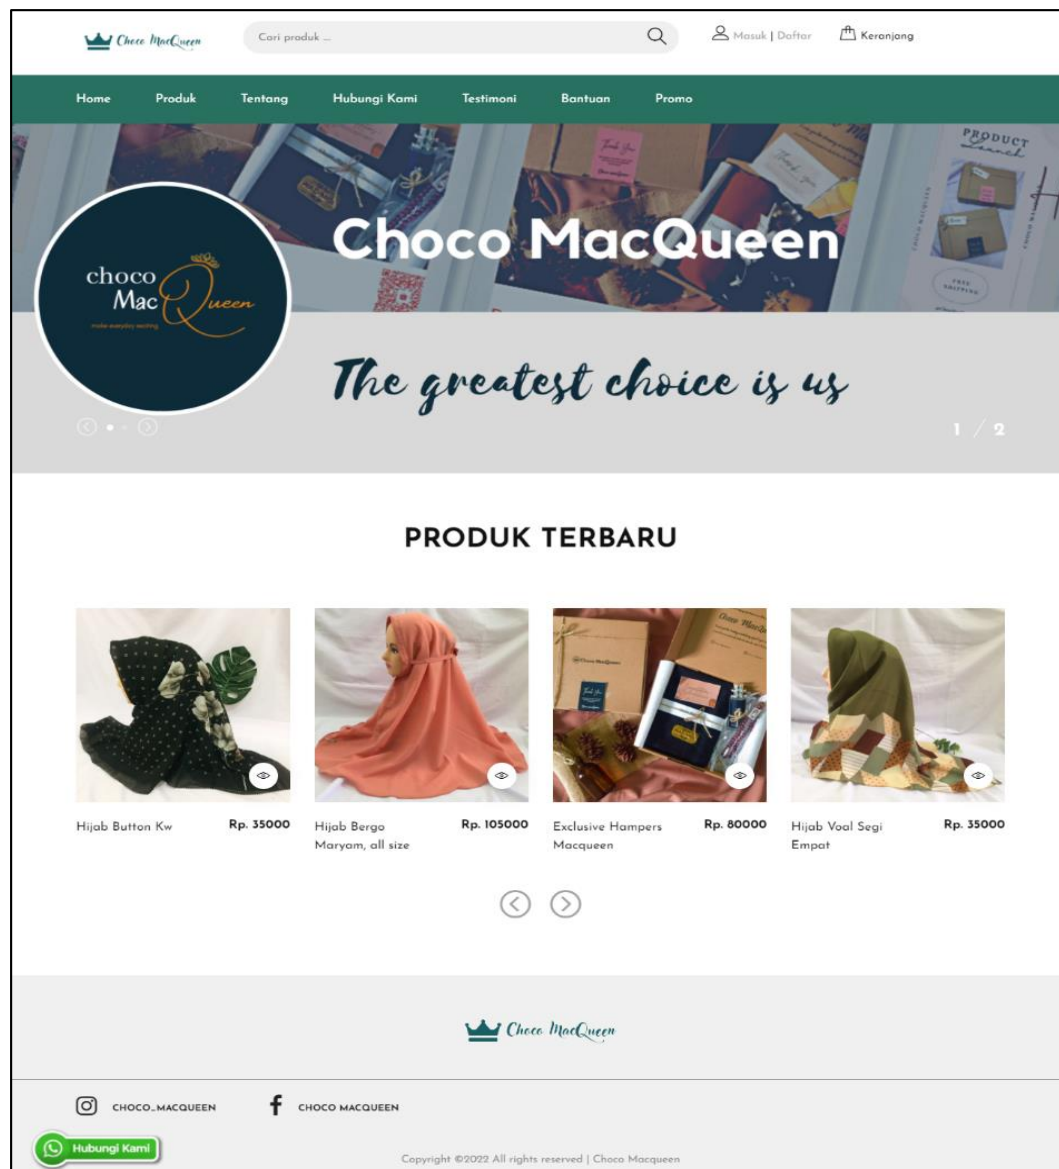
Choco MacQueen

Cari produk ...

Masuk | Daftar

Keranjang

Home Produk Tentang Hubungi Kami Testimoni Bantuan Promo

Choco MacQueen

choco Mac Queen
make everyday exciting

The greatest choice is us

1 / 2

PRODUK TERBARU

Hijab Button Kw Rp. 35000

Hijab Bergo Maryam, all size Rp. 105000

Exclusive Hampers Macqueen Rp. 80000

Hijab Voal Segi Empat Rp. 35000

Choco MacQueen

CHOCO_MACQUEEN

CHOCO MACQUEEN

Hubungi Kami

Copyright ©2022 All rights reserved | Choco Macqueen